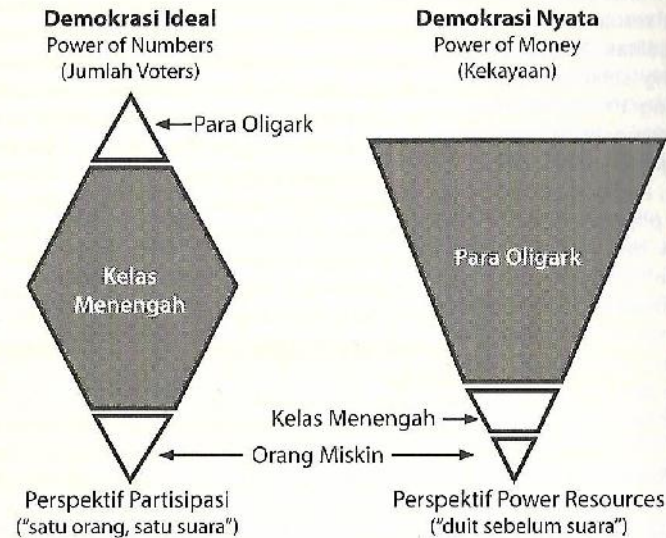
Demokrasi Ideal
Power of Numbers
(Jumlah Voters)

Demokrasi Nyata
Power of Money
(Kekayaan)

Para Oligark

Kelas Menengah

Para Oligark

Kelas Menengah

Orang Miskin

Perspektif Partisipasi
("satu orang, satu suara")

Perspektif Power Resources
("duit sebelum suara")